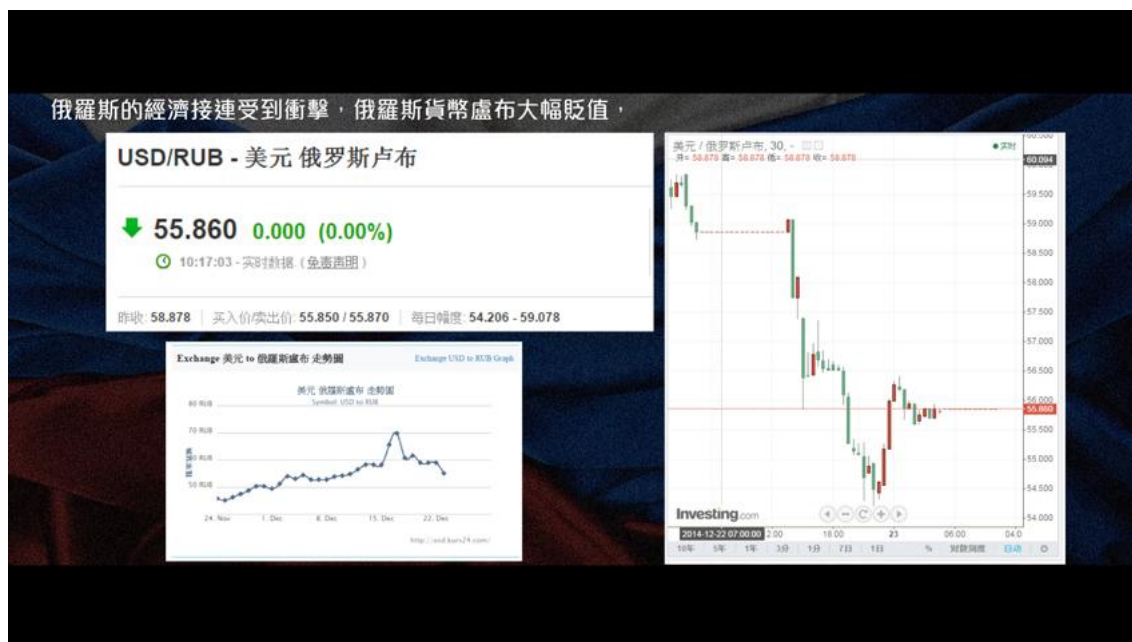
俄羅斯的經濟接連受到衝擊，俄羅斯貨幣盧布大幅貶值，

USD/RUB - 美元 俄罗斯卢布

55.860 0.000 (0.00%)

10:17:03 - 实时数据. (免责声明)

昨收: 58.878 | 买入价/卖出价: 55.850 / 55.870 | 每日幅度: 54.206 - 59.078

Exchange 美元 to 俄羅斯盧布 走勢圖

Exchange USD to RUB Graph

美元 俄羅斯盧布 走勢圖

Symbol: USD to RUB

80 RUB

70 RUB

60 RUB

50 RUB

24. Nov

1. Dec

8. Dec

15. Dec

22. Dec

http://usd.kurs24.com/

美元 / 俄罗斯卢布, 30, -

开= 58.878 高= 58.878 低= 58.878 收= 58.878

实时

60.094

59.500

59.000

58.500

58.000

57.500

57.000

56.500

56.000

55.860

55.500

55.000

54.500

54.000

Investing.com

2014-12-22 07:00:00

18:00

23

06:00

04:0

10年 5年 1年 3分 1分 7日 1日 % 对数刻度 自动